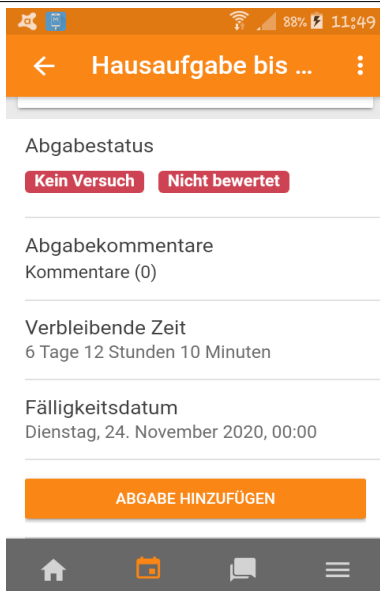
88% 11:49

Hausaufgabe bis ...

Abgabestatus

Kein Versuch Nicht bewertet

Abgabekommentare

Kommentare (0)

Verbleibende Zeit

6 Tage 12 Stunden 10 Minuten

Fälligkeitsdatum

Dienstag, 24. November 2020, 00:00

ABGABE HINZUFÜGEN